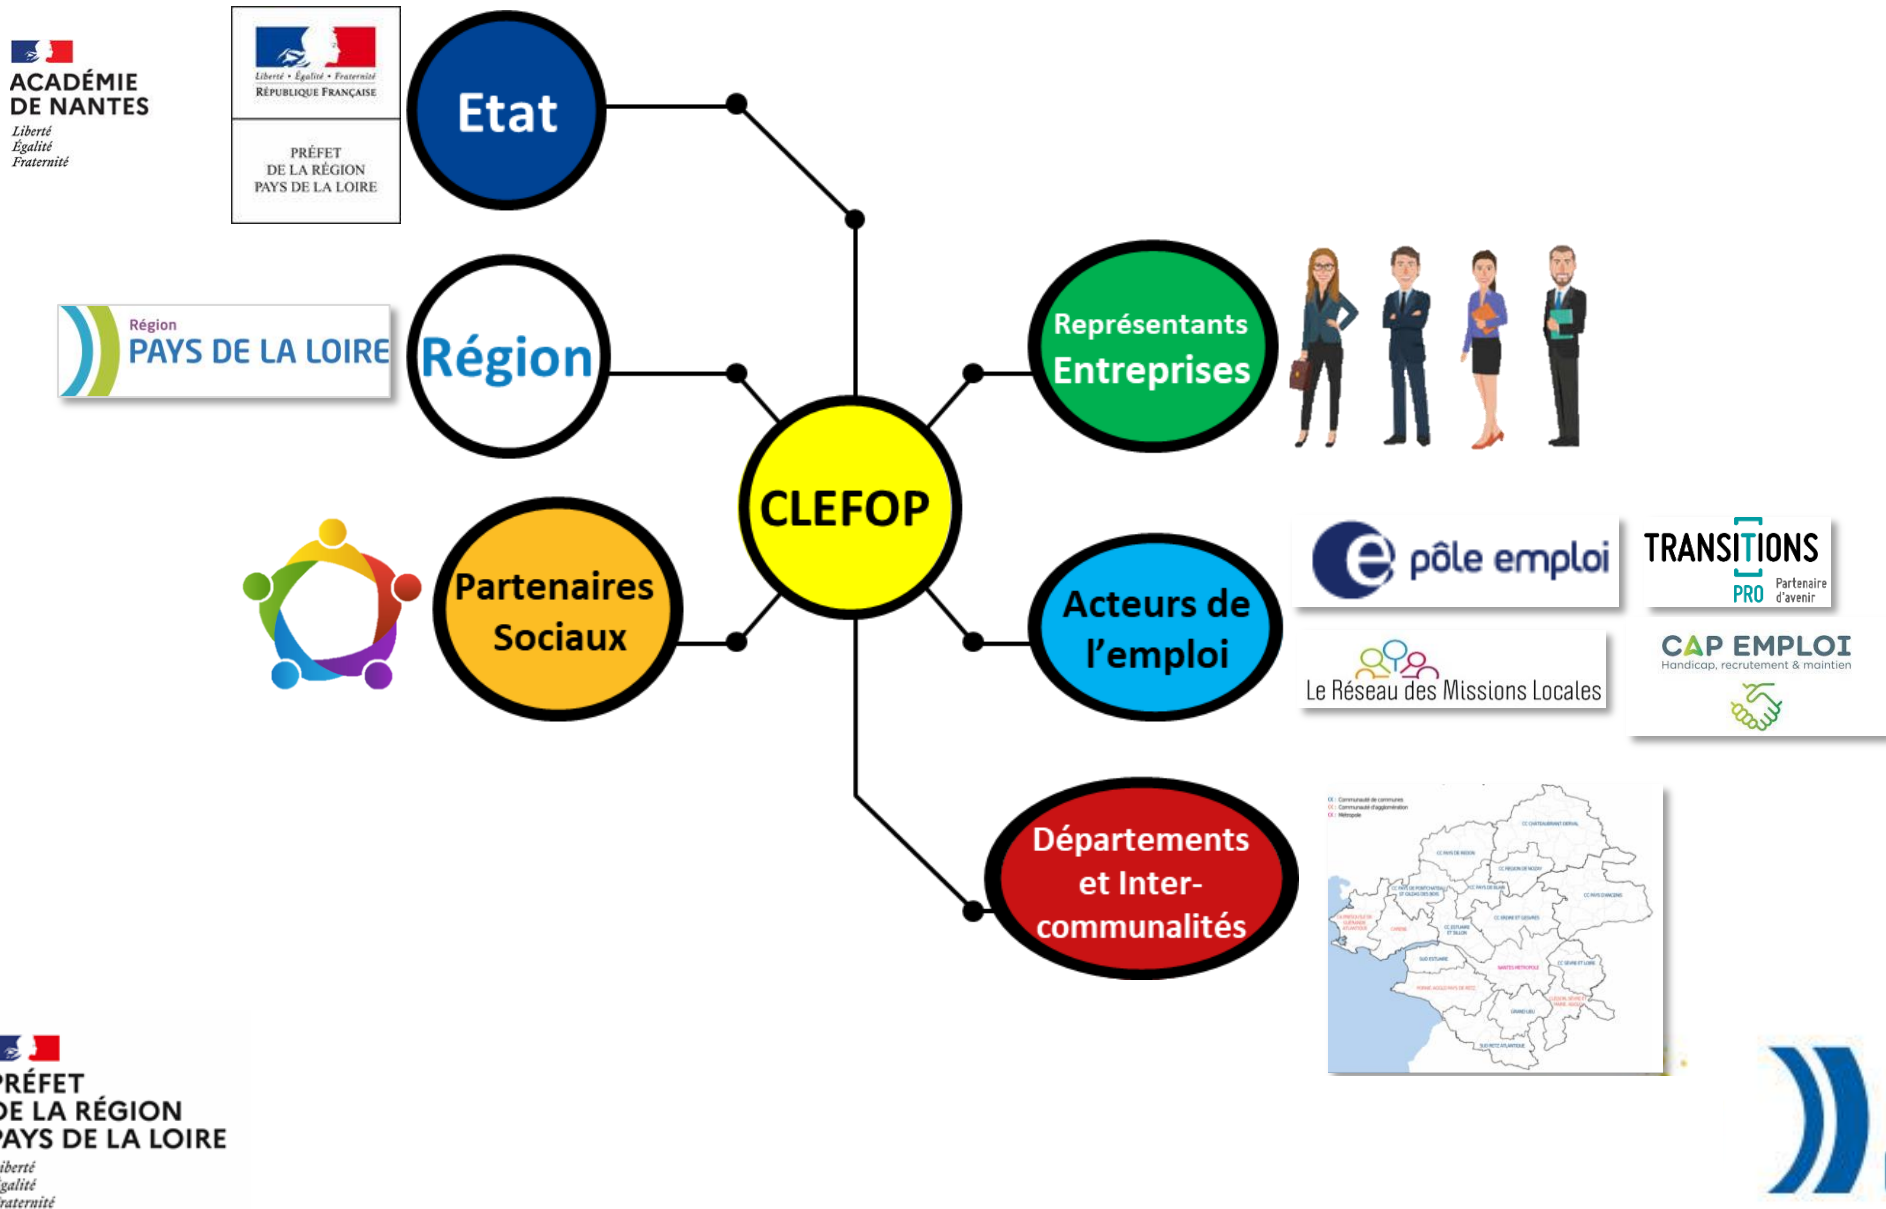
ACADÉMIE DE NANTES
Liberté
Égalité
Fraternité

Liberté • Égalité • Fraternité
RÉPUBLIQUE FRANÇAISE

PRÉFET
DE LA RÉGION
PAYS DE LA LOIRE

Etat

Région
PAYS DE LA LOIRE

Région

Partenaires Sociaux

CLEFOP

Représentants Entreprises

Acteurs de l'emploi

pôle emploi

TRANSITIONS
PRO
Partenaire d'avenir

Le Réseau des Missions Locales

CAP EMPLOI
Handicap, recrutement & maintien

Départements et Inter-communalités

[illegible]

PRÉFET
DE LA RÉGION
PAYS DE LA LOIRE
Liberté
Égalité
Fraternité